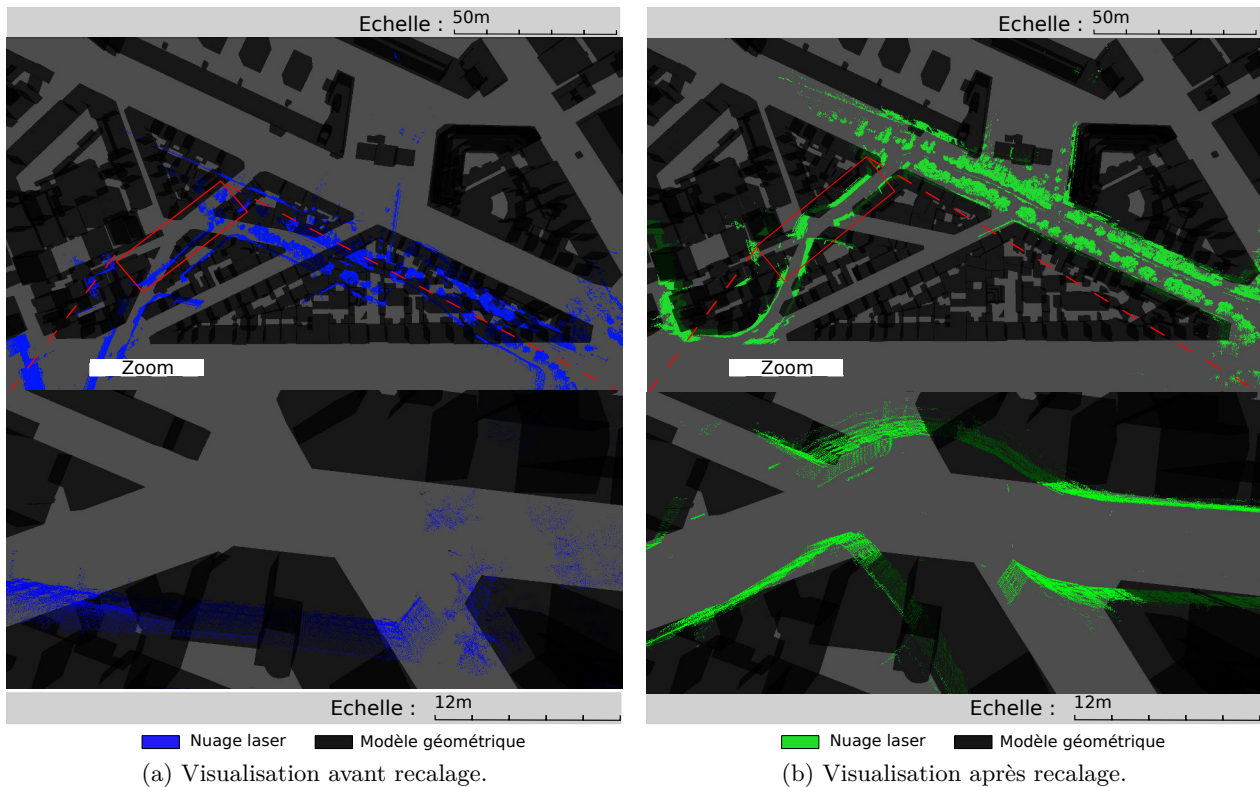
Echelle : 50m

Zoom

Echelle : 12m

Nuage laser Modèle géométrique

(a) Visualisation avant recalage.

Echelle : 50m

Zoom

Echelle : 12m

Nuage laser Modèle géométrique

(b) Visualisation après recalage.